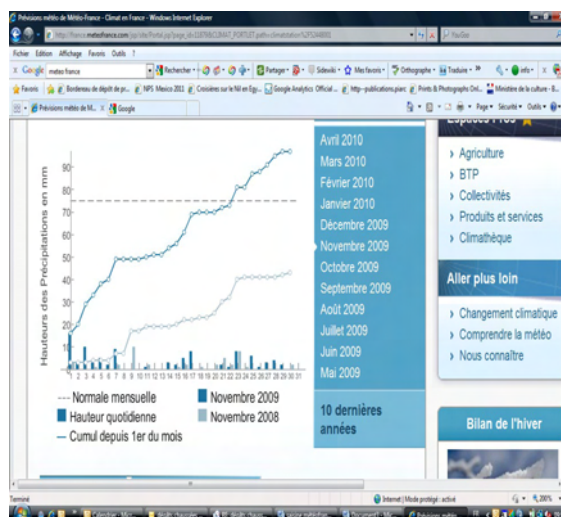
Prévisions météo de Météo-France - Climat en France - Windows Internet Explorer
http://france.meteofrance.com/jsp/site/Portal.jsp?page_id=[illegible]
Fichier Edition Affichage Favoris Outils ?
Google meteo france Rechercher Partager Sidewiki Mes favoris Orthographe Traduire
Favoris Bordeaux de dépôt de p... NPS Mexico 2011 Croisières sur le Nil en Egy... Google Analytics Official ... http--publications.pianc Prints & Photographs Onl... Ministère de la culture -
Prévisions météo de M... Google
Page Sécurité Outils

Hauteurs des Précipitations en mm
90
80
70
60
50
40
30
20
10
1 2 3 4 5 6 7 8 9 10 11 12 13 14 15 16 17 18 19 20 21 22 23 24 25 26 27 28 29 30 31

--- Normale mensuelle
Hauteur quotidienne
— Cumul depuis 1er du mois
Novembre 2009
Novembre 2008

Avril 2010
Mars 2010
Février 2010
Janvier 2010
Décembre 2009
Novembre 2009
Octobre 2009
Septembre 2009
Août 2009
Juillet 2009
Juin 2009
Mai 2009

10 dernières années

Agriculture
BTP
Collectivités
Produits et services
Climathèque

Aller plus loin
Changement climatique
Comprendre la météo
Nous connaître

Bilan de l'hiver

Terminé
Internet | Mode protégé : activé
200%